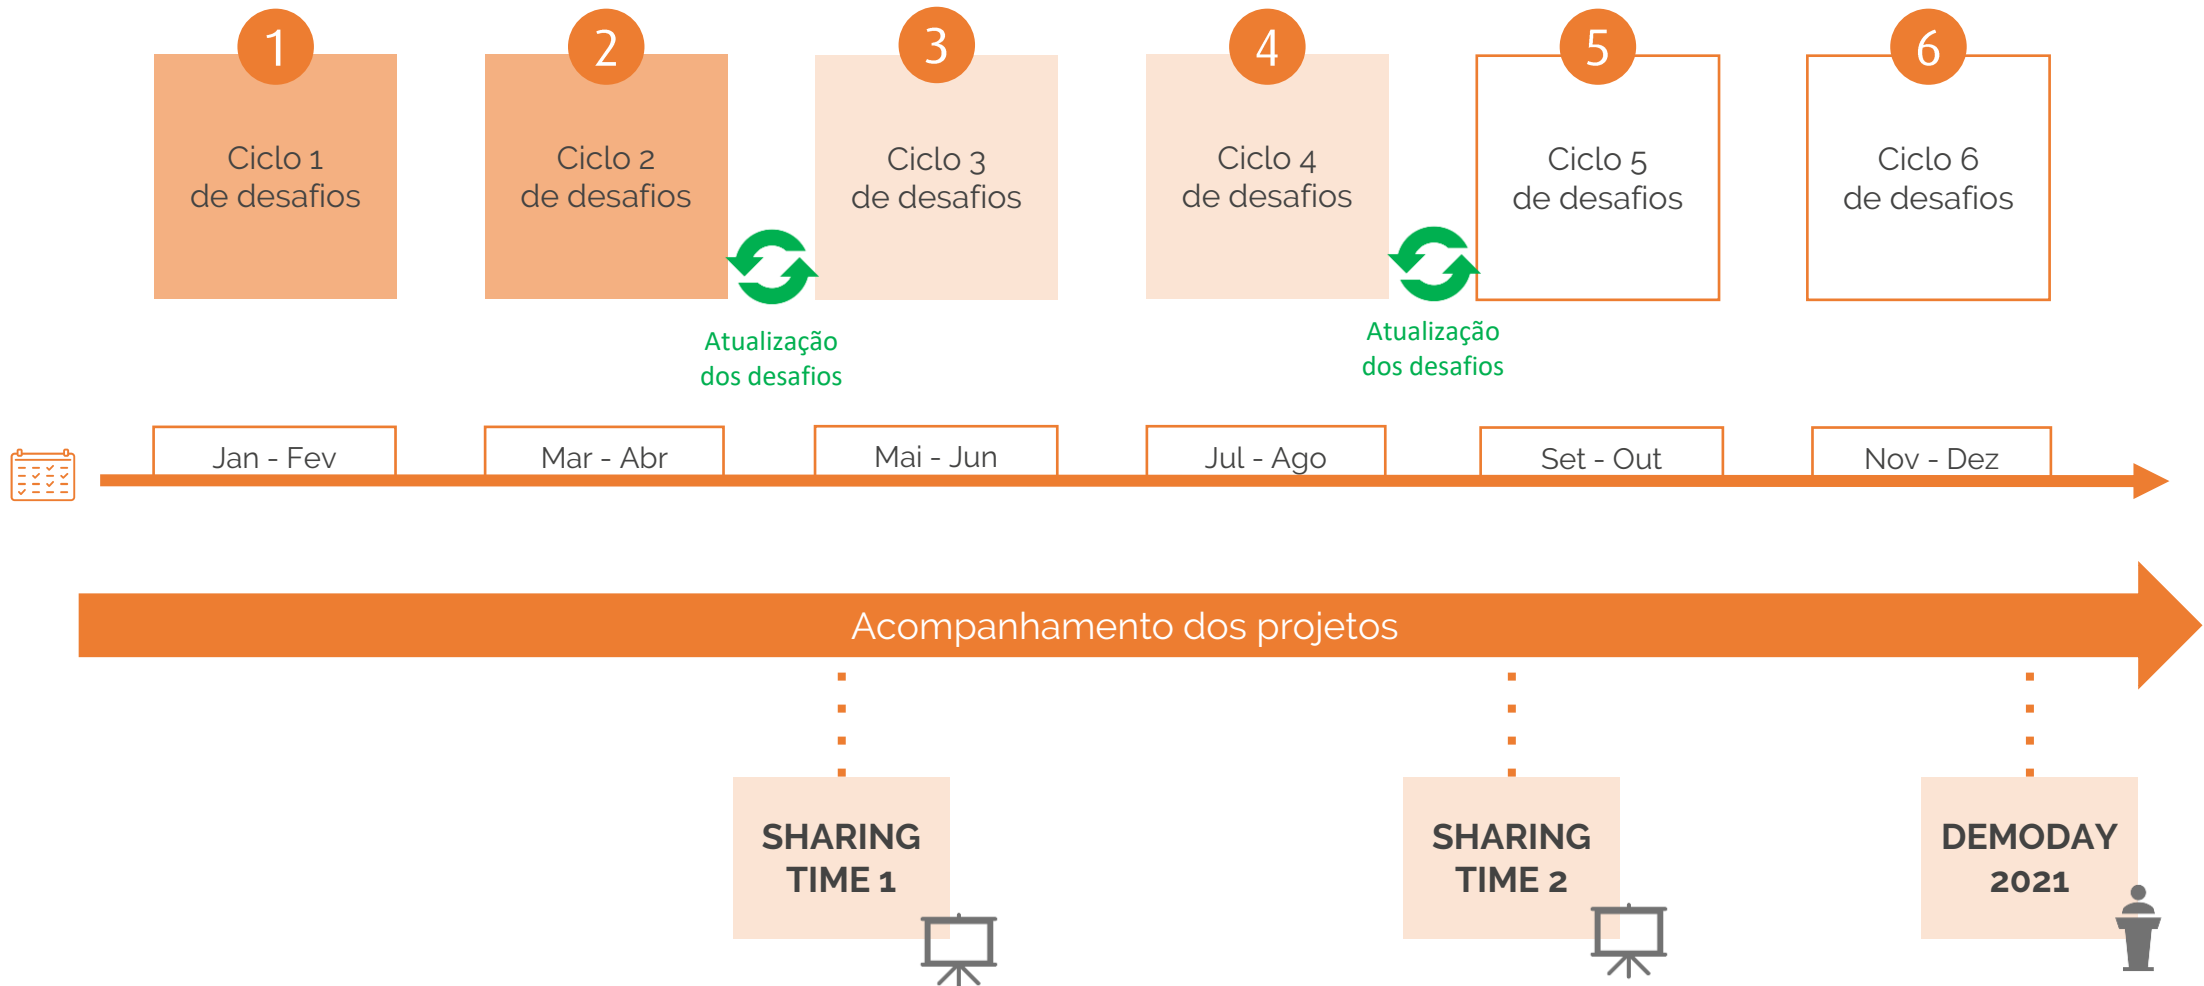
1
Ciclo 1
de desafios

2
Ciclo 2
de desafios

3
Ciclo 3
de desafios

4
Ciclo 4
de desafios

5
Ciclo 5
de desafios

6
Ciclo 6
de desafios

Atualização
dos desafios

Atualização
dos desafios

Jan - Fev

Mar - Abr

Mai - Jun

Jul - Ago

Set - Out

Nov - Dez

Acompanhamento dos projetos

SHARING
TIME 1

SHARING
TIME 2

DEMODAY
2021